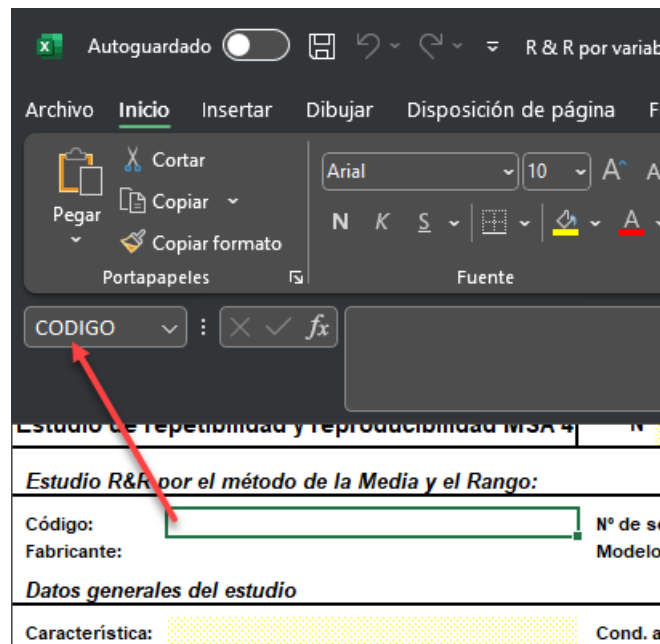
Autoguardado
R & R por variab

Archivo Inicio Insertar Dibujar Disposición de página F

Cortar
Copiar
Pegar
Copiar formato
Portapapeles

Arial 10
N K S
Fuente

CODIGO

Estudio de repetibilidad y reproducibilidad MSA 4

Estudio R&R por el método de la Media y el Rango:

Código:
Fabricante:

Nº de se
Modelo

Datos generales del estudio

Característica:
Cond. a